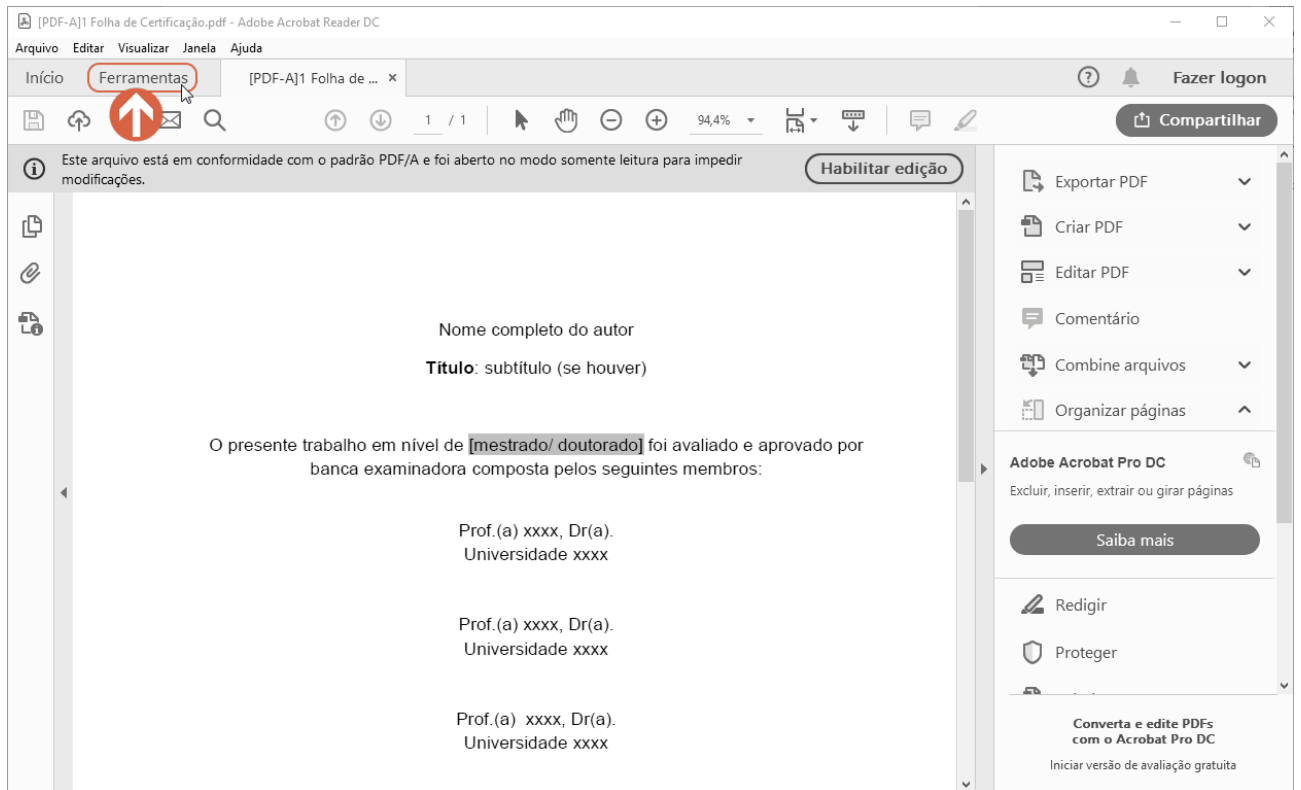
[PDF-A]1 Folha de Certificação.pdf - Adobe Acrobat Reader DC

Arquivo Editar Visualizar Janela Ajuda

Início Ferramentas [PDF-A]1 Folha de ... ×

Fazer logon

1 / 1 94,4%

Compartilhar

Este arquivo está em conformidade com o padrão PDF/A e foi aberto no modo somente leitura para impedir modificações.

Habilitar edição

Nome completo do autor

**Título**: subtítulo (se houver)

O presente trabalho em nível de [mestrado/ doutorado] foi avaliado e aprovado por banca examinadora composta pelos seguintes membros:

Prof.(a) xxxx, Dr(a).
Universidade xxxx

Prof.(a) xxxx, Dr(a).
Universidade xxxx

Prof.(a) xxxx, Dr(a).
Universidade xxxx

Exportar PDF

Criar PDF

Editar PDF

Comentário

Combine arquivos

Organizar páginas

Adobe Acrobat Pro DC

Excluir, inserir, extrair ou girar páginas

Saiba mais

Redigir

Proteger

Converta e edite PDFs com o Acrobat Pro DC

Iniciar versão de avaliação gratuita